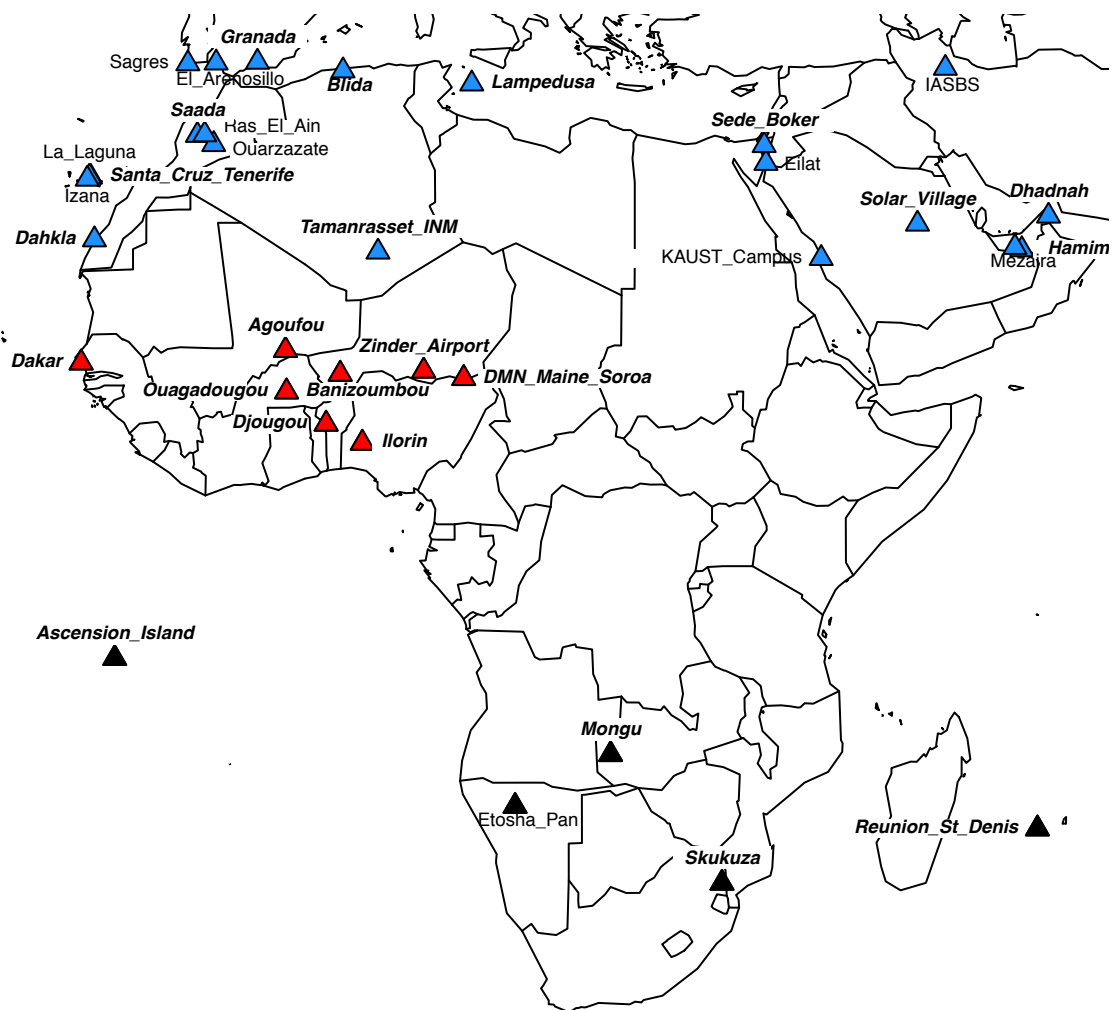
Granada
Sagres
El_Arenosillo
Blida
Lampedusa
IASBS
Saada
Ras_El_Ain
Ouarzazate
La_Laguna
Santa_Cruz_Tenerife
Izana
Sede_Boker
Eilat
Solar_Village
Dhadnah
Hamim
Mezaira
KAUST_Campus
Dahkla
Tamanrasset_INM
Agoufou
Zinder_Airport
Dakar
DMN_Maine_Soroa
Ouagadougou
Banizoumbou
Djougou
Ilorin
Ascension_Island
Mongu
Etosha_Pan
Reunion_St_Denis
Skukuza